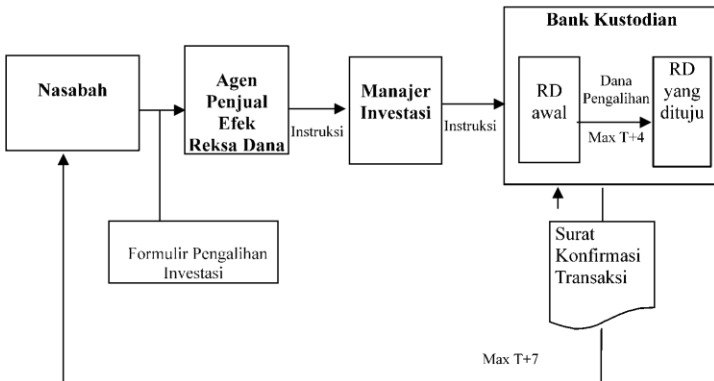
Bank Kustodian

Nasabah

Agen Penjual Efek Reksa Dana

Instruksi

Manajer Investasi

Instruksi

RD awal

Dana Pengalihan

Max T+4

RD yang dituju

Formulir Pengalihan Investasi

Surat Konfirmasi Transaksi

Max T+7